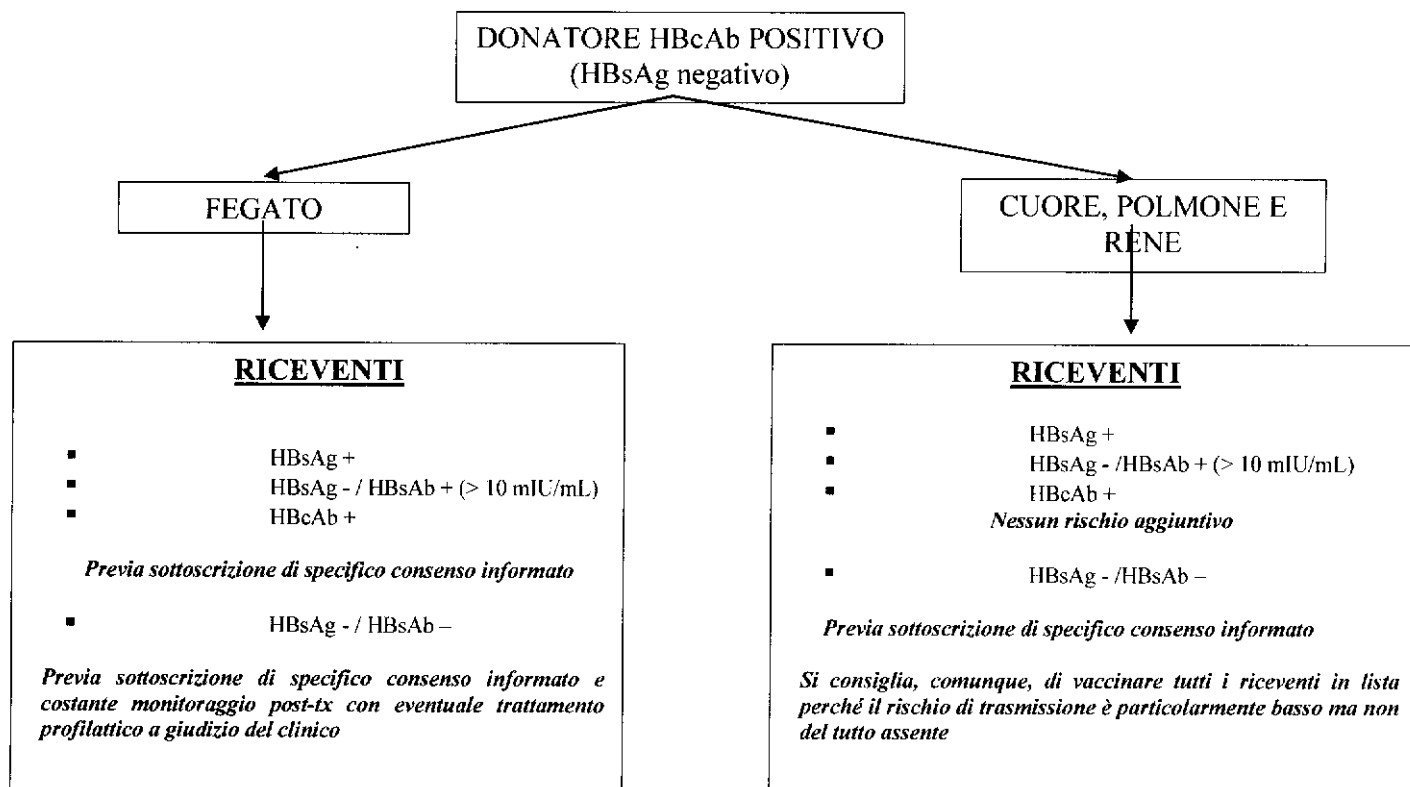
DONATORE HBcAb POSITIVO
(HBsAg negativo)

FEGATO

CUORE, POLMONE E RENE

**RICEVENTI**

- HBsAg +
- HBsAg - / HBsAb + (> 10 mIU/mL)
- HBcAb +

*Previa sottoscrizione di specifico consenso informato*

- HBsAg - / HBsAb –

*Previa sottoscrizione di specifico consenso informato e costante monitoraggio post-tx con eventuale trattamento profilattico a giudizio del clinico*

**RICEVENTI**

- HBsAg +
- HBsAg - /HBsAb + (> 10 mIU/mL)
- HBcAb +

*Nessun rischio aggiuntivo*

- HBsAg - /HBsAb –

*Previa sottoscrizione di specifico consenso informato*

*Si consiglia, comunque, di vaccinare tutti i riceventi in lista perché il rischio di trasmissione è particolarmente basso ma non del tutto assente*